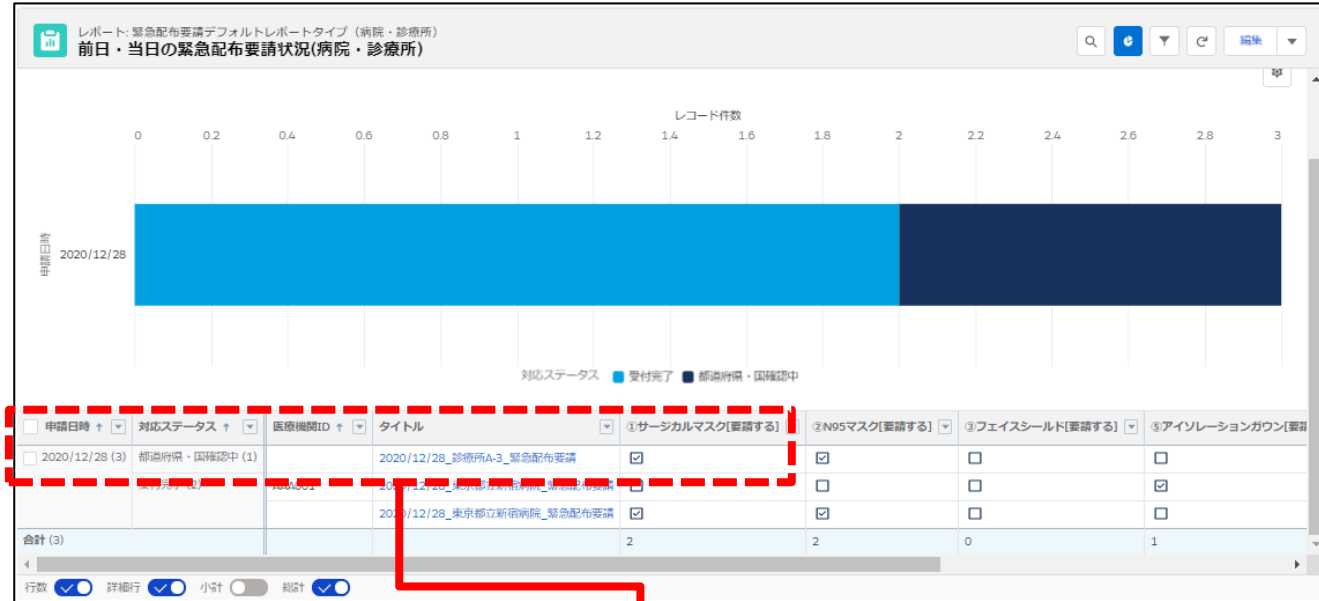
レポート: 緊急配布要請デフォルトレポートタイプ（病院・診療所）
前日・当日の緊急配布要請状況(病院・診療所)

編集

レコード件数
0 0.2 0.4 0.6 0.8 1 1.2 1.4 1.6 1.8 2 2.2 2.4 2.6 2.8 3

申請日時
2020/12/28

対応ステータス ■ 受付完了 ■ 都道府県・国確認中

| 申請日時 ↑ | 対応ステータス ↑ | 医療機関ID ↑ | タイトル | ①サージカルマスク[要請する] | ②N95マスク[要請する] | ③フェイスシールド[要請する] | ⑤アイソレーションガウン[要請 |
|---|---|---|---|---|---|---|---|
| 2020/12/28 (3) | 都道府県・国確認中 (1) | | 2020/12/28_診療所A-3_緊急配布要請 | ☑ | ☑ | ☐ | ☐ |
| | 受付完了 (2) | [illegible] | 2020/12/28_東京都立新宿病院_緊急配布要請 | ☐ | ☐ | ☐ | ☑ |
| | | | 2020/12/28_東京都立新宿病院_緊急配布要請 | ☑ | ☑ | ☐ | ☐ |
| 合計 (3) | | | | 2 | 2 | 0 | 1 |

行数 詳細行 小計 総計